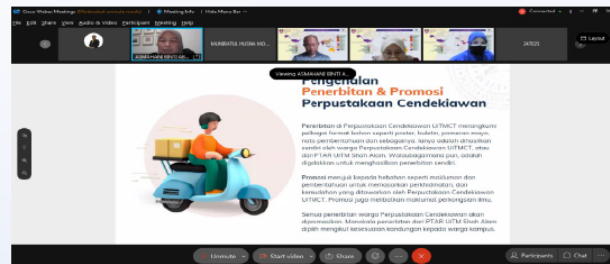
Cisco Webex Meetings
Meeting Info
Hide Menu Bar
Connected
File Edit Share View Audio & Video Participant Meeting Help
Layout
ASMAHANI BINTI AB...
MUNIRATUL HUSNA MO...
2470121
Viewing ASMAHANI BINTI A...

Pengenalan
Penerbitan & Promosi
Perpustakaan Cendekiawan

Penerbitan di Perpustakaan Cendekiawan UiTMCT merangkumi pelbagai format bahan seperti poster, buletin, pamaran maya, nota pemberitahuan dan sebagainya. Ianya adalah dihasilkan sendiri oleh warga Perpustakaan Cendekiawan UiTMCT, atau oleh PTAR UiTM Shah Alam. Walaubagaimana pun, adalah digalakkan untuk menghasilkan penerbitan sendiri.

Promosi merujuk kepada hebahan seperti maklumat dan pemberitahuan untuk memaparkan perkhidmatan, dan kemudahan yang ditawarkan oleh Perpustakaan Cendekiawan UiTMCT. Promosi juga melibatkan maklumat perkongsian ilmu.

Semua penerbitan warga Perpustakaan Cendekiawan akan dipromosikan. Manakala penerbitan dari PTAR UiTM Shah Alam dipilih mengikut kesesuaian kandungan kepada warga kampus.

Unmute
Start video
Share
Participants
Chat